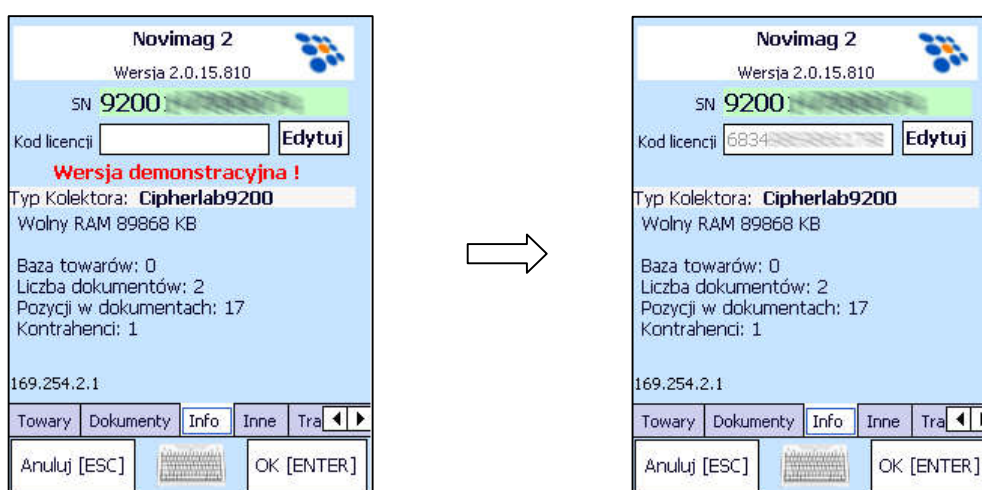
Novimag 2
Wersja 2.0.15.810
SN 9200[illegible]
Kod licencji
Edytuj
Wersja demonstracyjna !
Typ Kolektora: Cipherlab9200
Wolny RAM 89868 KB

Baza towarów: 0
Liczba dokumentów: 2
Pozycji w dokumentach: 17
Kontrahenci: 1

169.254.2.1

Towary Dokumenty Info Inne Tra

Anuluj [ESC] OK [ENTER]

Novimag 2
Wersja 2.0.15.810
SN 9200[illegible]
Kod licencji 6834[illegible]
Edytuj
Typ Kolektora: Cipherlab9200
Wolny RAM 89868 KB

Baza towarów: 0
Liczba dokumentów: 2
Pozycji w dokumentach: 17
Kontrahenci: 1

169.254.2.1

Towary Dokumenty Info Inne Tra

Anuluj [ESC] OK [ENTER]